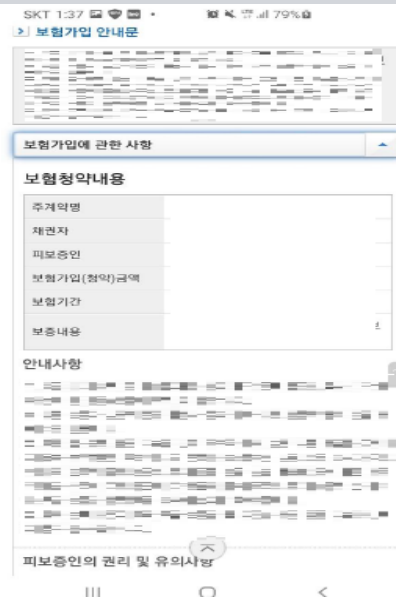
SKT 1:37 79%

보험가입 안내문

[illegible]

보험가입에 관한 사항

보험청약내용

| 주계약명 | |
|---|---|
| 채권자 | |
| 피보증인 | |
| 보험가입(청약)금액 | |
| 보험기간 | |
| 보증내용 | |

안내사항

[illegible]

피보증인의 권리 및 유의사항